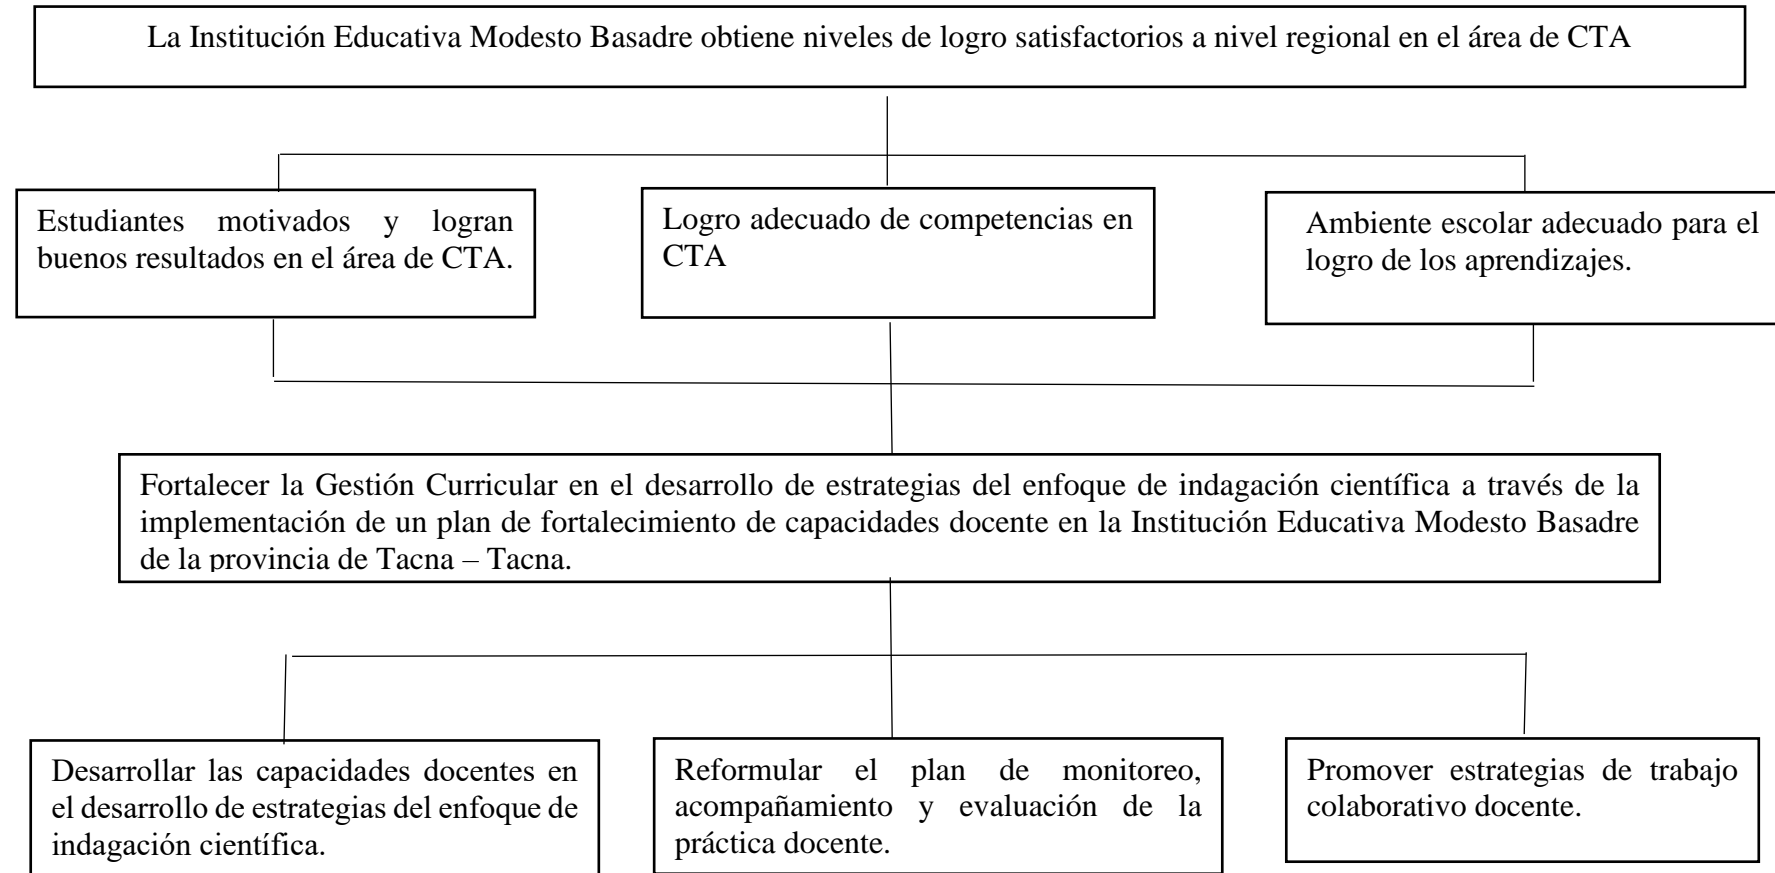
La Institución Educativa Modesto Basadre obtiene niveles de logro satisfactorios a nivel regional en el área de CTA

Estudiantes motivados y logran buenos resultados en el área de CTA.

Logro adecuado de competencias en CTA

Ambiente escolar adecuado para el logro de los aprendizajes.

Fortalecer la Gestión Curricular en el desarrollo de estrategias del enfoque de indagación científica a través de la implementación de un plan de fortalecimiento de capacidades docente en la Institución Educativa Modesto Basadre de la provincia de Tacna – Tacna.

Desarrollar las capacidades docentes en el desarrollo de estrategias del enfoque de indagación científica.

Reformular el plan de monitoreo, acompañamiento y evaluación de la práctica docente.

Promover estrategias de trabajo colaborativo docente.